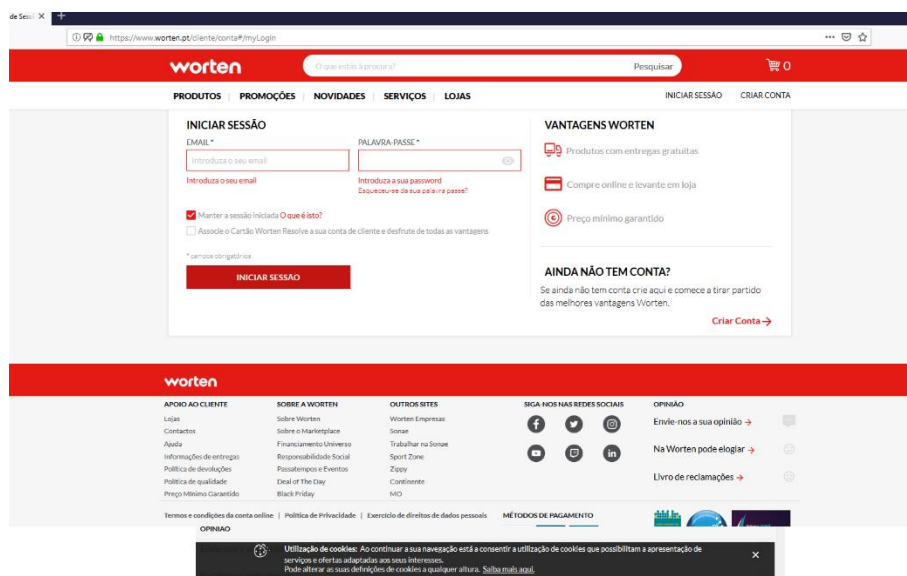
de Sessã ×
https://www.worten.pt/cliente/conta#/myLogin

worten
O que estás à procura?
Pesquisar
0

PRODUTOS | PROMOÇÕES | NOVIDADES | SERVIÇOS | LOJAS
INICIAR SESSÃO
CRIAR CONTA

INICIAR SESSÃO
EMAIL *
Introduza o seu email
Introduza o seu email
PALAVRA-PASSE *
Introduza a sua password
Esqueceu-se da sua palavra passe?

Manter a sessão iniciada O que é isto?
Associe o Cartão Worten Resolve a sua conta de cliente e desfrute de todas as vantagens

* campos obrigatórios
INICIAR SESSÃO

VANTAGENS WORTEN
Produtos com entregas gratuitas
Compre online e levante em loja
Preço mínimo garantido

AINDA NÃO TEM CONTA?
Se ainda não tem conta crie aqui e comece a tirar partido das melhores vantagens Worten.
Criar Conta

worten

APOIO AO CLIENTE
Lojas
Contactos
Ajuda
Informações de entregas
Política de devoluções
Política de qualidade
Preço Mínimo Garantido

SOBRE A WORTEN
Sobre Worten
Sobre o Marketplace
Financiamento Universo
Responsabilidade Social
Passatempos e Eventos
Deal of The Day
Black Friday

OUTROS SITES
Worten Empresas
Sonae
Trabalhar na Sonae
Sport Zone
Zippy
Continente
MO

SIGA-NOS NAS REDES SOCIAIS

OPINIÃO
Envie-nos a sua opinião
Na Worten pode elogiar
Livro de reclamações

Termos e condições da conta online | Política de Privacidade | Exercício de direitos de dados pessoais
MÉTODOS DE PAGAMENTO
OPINIAO

Utilização de cookies: Ao continuar a sua navegação está a consentir a utilização de cookies que possibilitam a apresentação de serviços e ofertas adaptadas aos seus interesses.
Pode alterar as suas definições de cookies a qualquer altura. Saiba mais aqui.
×